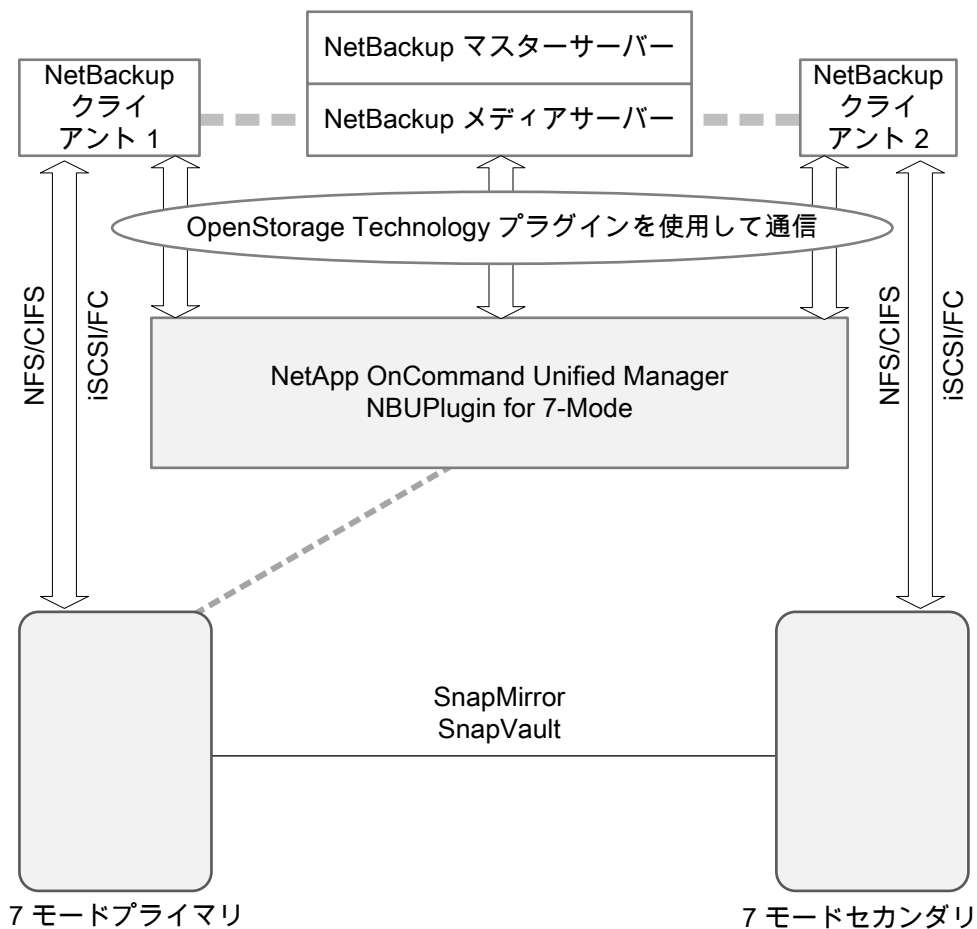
NetBackup マスターサーバー

NetBackup メディアサーバー

NetBackup クライアント 1

NetBackup クライアント 2

OpenStorage Technology プラグインを使用して通信

NFS/CIFS

iSCSI/FC

NFS/CIFS

iSCSI/FC

NetApp OnCommand Unified Manager
NBUPlugin for 7-Mode

SnapMirror
SnapVault

7 モードプライマリ

7 モードセカンダリ